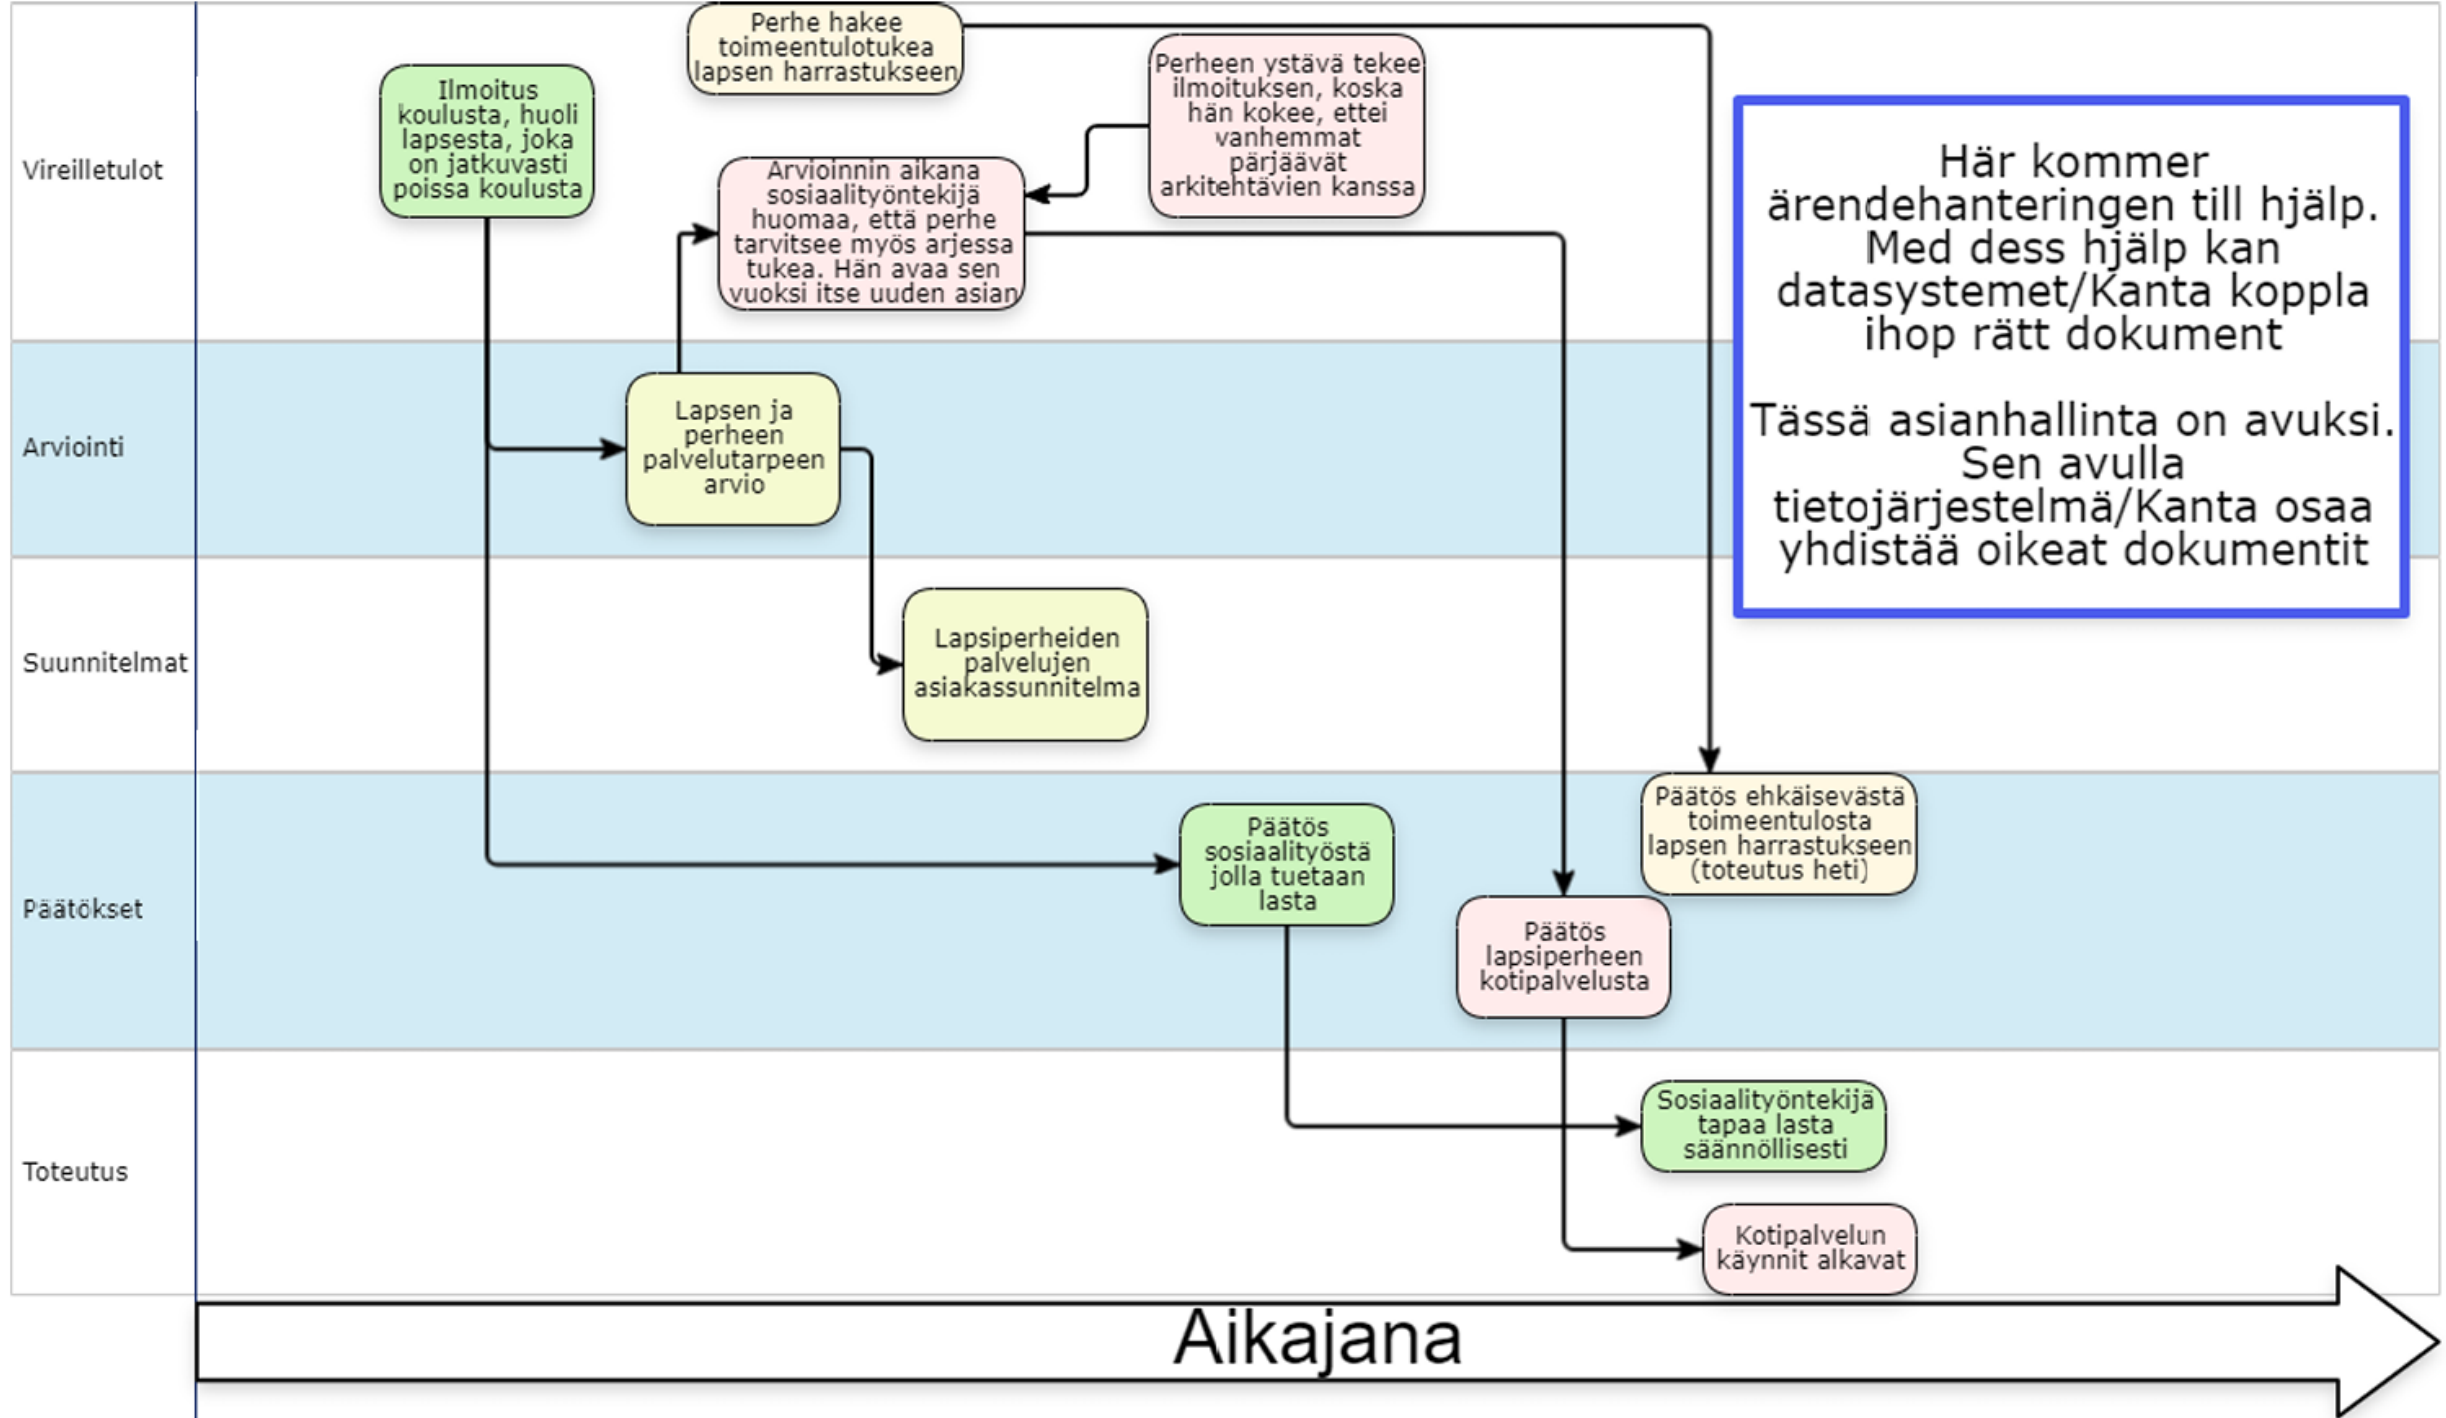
Vireilletulot

Arviointi

Suunnitelmat

Päätökset

Toteutus

Perhe hakee toimeentulotukea lapsen harrastukseen

Ilmoitus koulusta, huoli lapsesta, joka on jatkuvasti poissa koulusta

Perheen ystävä tekee ilmoituksen, koska hän kokee, ettei vanhemmat pärjäävät arkitehtävien kanssa

Arvioinnin aikana sosiaalityöntekijä huomaa, että perhe tarvitsee myös arjessa tukea. Hän avaa sen vuoksi itse uuden asian

Här kommer ärendehanteringen till hjälp. Med dess hjälp kan datasystemet/Kanta koppla ihop rätt dokument

Tässä asianhallinta on avuksi. Sen avulla tietojärjestelmä/Kanta osaa yhdistää oikeat dokumentit

Lapsen ja perheen palvelutarpeen arvio

Lapsiperheiden palvelujen asiakassunnitelma

Päätös ehkäisevästä toimeentulosta lapsen harrastukseen (toteutus heti)

Päätös sosiaalityöstä jolla tuetaan lasta

Päätös lapsiperheen kotipalvelusta

Sosiaalityöntekijä tapaa lasta säännöllisesti

Kotipalvelun käynnit alkavat

Aikajana